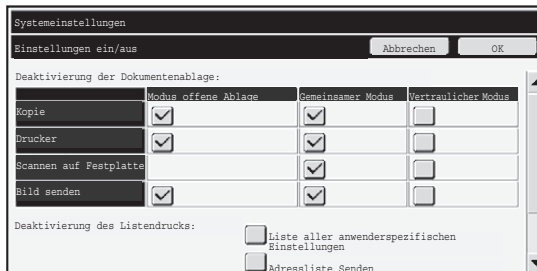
Systemeinstellungen

Einstellungen ein/aus

Abbrechen

OK

Deaktivierung der Dokumentenablage:

| | Modus offene Ablage | Gemeinsamer Modus | Vertraulicher Modus |
|---|---|---|---|
| Kopie | | | |
| Drucker | | | |
| Scannen auf Festplatte | | | |
| Bild senden | | | |

Deaktivierung des Listendrucks:

Liste aller anwenderspezifischen Einstellungen

Adressliste Senden